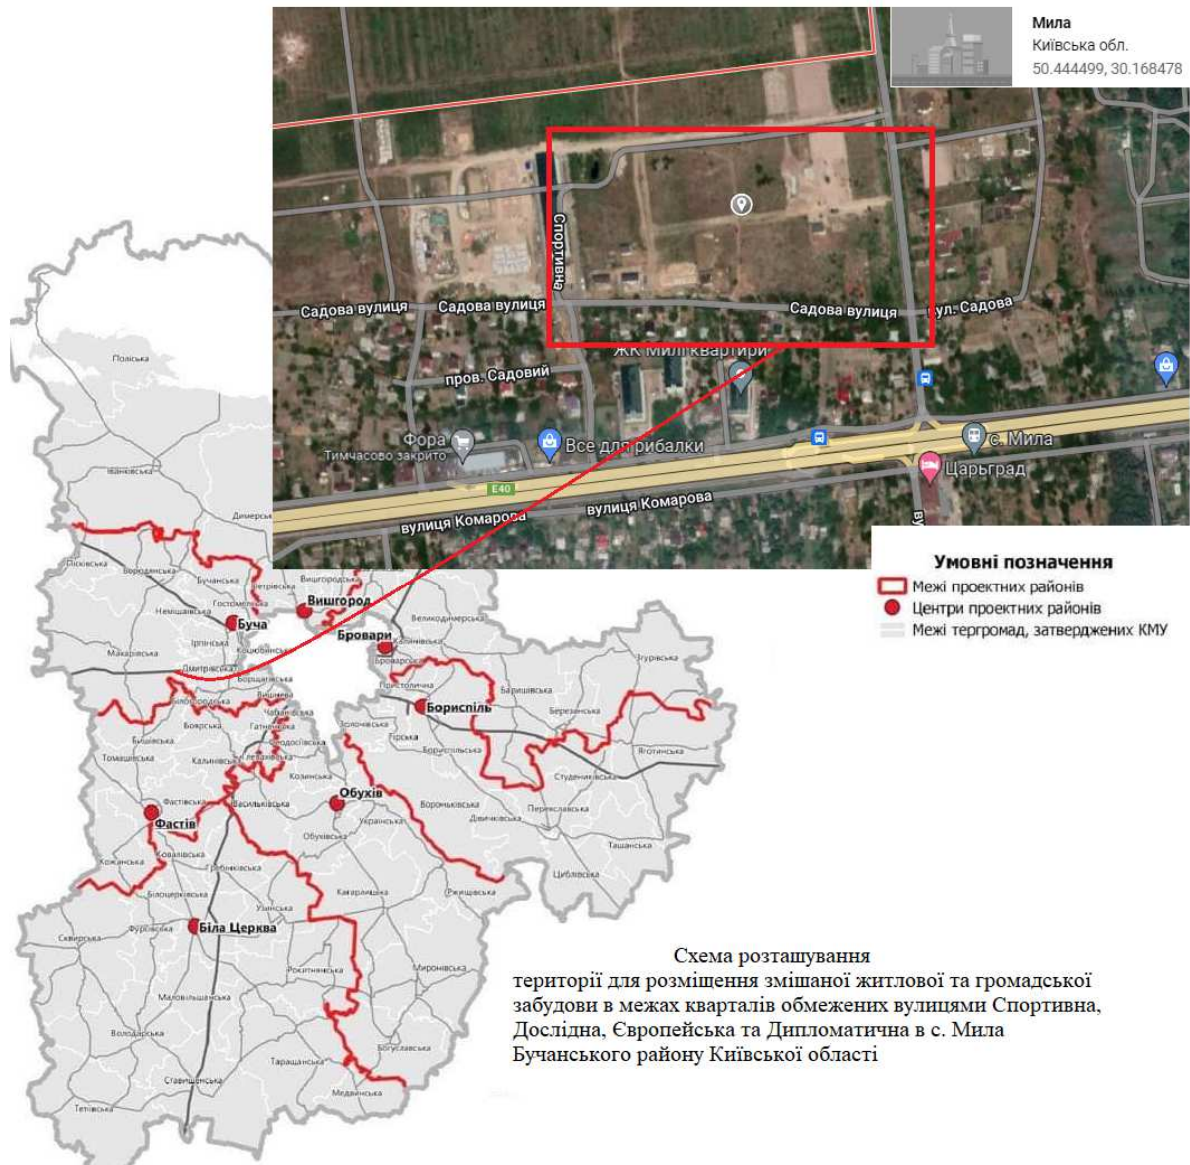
Мила
Київська обл.
50.444499, 30.168478

Спортивна
Садова вулиця
Садова вулиця
Садова вулиця
вул. Садова
ЖК Мили квартири
пров. Садовий
Фора
Тимчасово закрито
Все для рибалки
с. Мила
Царьград
E40
вулиця Комарова
вулиця Комарова

Умовні позначення
Межі проектних районів
Центри проектних районів
Межі тергромад, затверджених КМУ

Поліська
Іванківська
Димерська
Піськівська
Бородянська
Бучанська
Петрівська
Вишгородська
Вишгород
Немішаївська
Гостомельська
Буча
Ірпінська
Великодимерська
Бровари
Калинівська
Макарівська
Дмитрівська
Броварська
Бориспіль
Пристолична
Баришівська
Яготинська
Березанська
Бишівська
Боярська
Гатненська
Чабанівська
Золочівська
Гірська
Бориспільська
Томашівська
Калинівська
Глевахівська
Козинська
Студениківська
Фастівська
Васильківська
Обухів
Вороньківська
Переяславська
Фастів
Обухівська
Українська
Дівичківська
Кожанська
Ковалівська
Гребінківська
Ташанська
Циблівська
Білоцерківська
Кагарлицька
Ржищівська
Фурсівська
Біла Церква
Узинська
Сквирська
Рокитнянська
Миронівська
Маловільшанська
Володарська
Богуславська
Таращанська
Ставищанська
Тетіївська
Медвинська

Схема розташування
території для розміщення змішаної житлової та громадської забудови в межах кварталів обмежених вулицями Спортивна, Дослідна, Європейська та Дипломатична в с. Мила Бучанського району Київської області